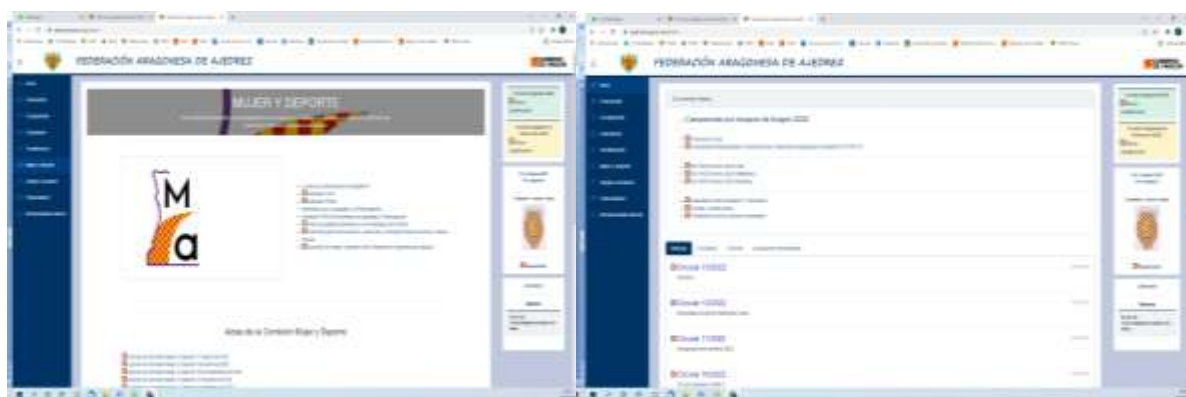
FEDERACIÓN ARAGONESA DE AJEDREZ

MUJER Y DEPORTE

M
a

Actas de la Comisión Mujer y Deporte

FEDERACIÓN ARAGONESA DE AJEDREZ

Campeonato por Equipos de Aragón 2022

Circular 1/2022

Circular 1/2022

Circular 1/2022

Circular 1/2022